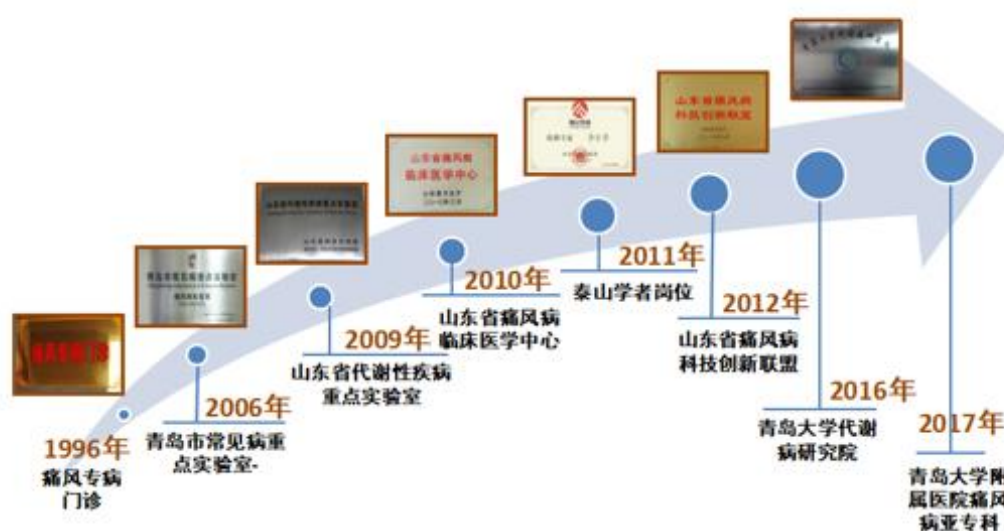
1996年
痛风专病门诊

2006年
青岛市常见病重点实验室-

2009年
山东省代谢性疾病重点实验室

2010年
山东省痛风病临床医学中心

山东省痛风病
临床医学中心

2011年
泰山学者岗位

2012年
山东省痛风病科技创新联盟

山东省痛风病
科技创新联盟

2016年
青岛大学代谢病研究院

2017年
青岛大学附属医院痛风病亚专科